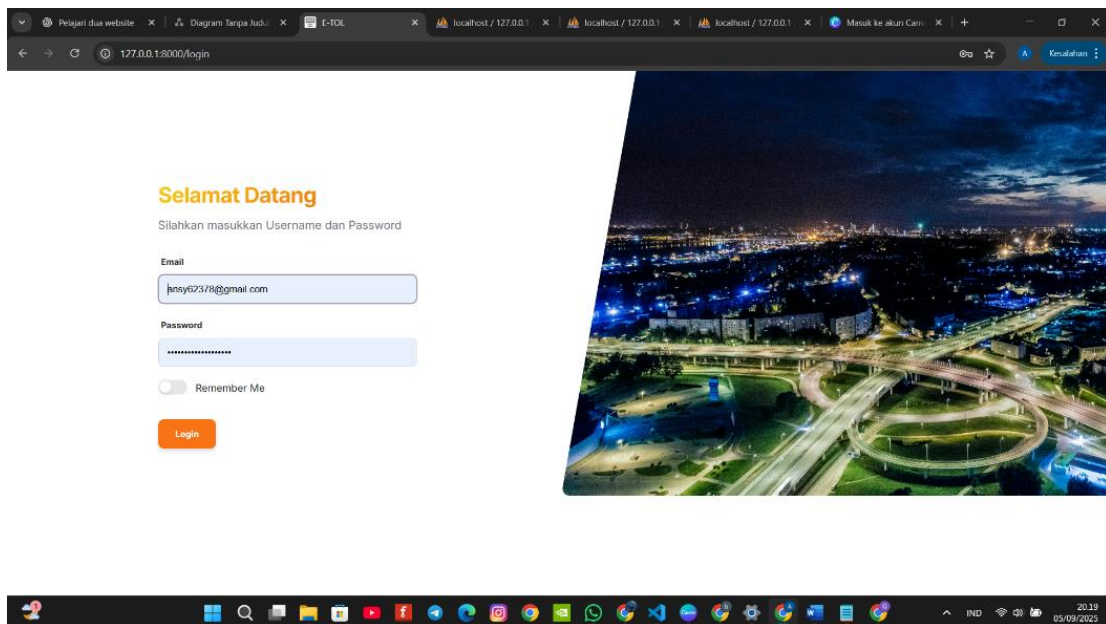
Pelajari dua website ×
Diagram Tanpa Judul ×
E-TOL ×
localhost / 127.0.0.1 ×
localhost / 127.0.0.1 ×
localhost / 127.0.0.1 ×
Masuk ke akun Canv ×
+

127.0.0.1:8000/login

A Kesalahan

Selamat Datang

Silahkan masukkan Username dan Password

Email

ansy62378@gmail.com

Password

••••••••••••••••••

Remember Me

Login

IND 20.19 05/09/2025